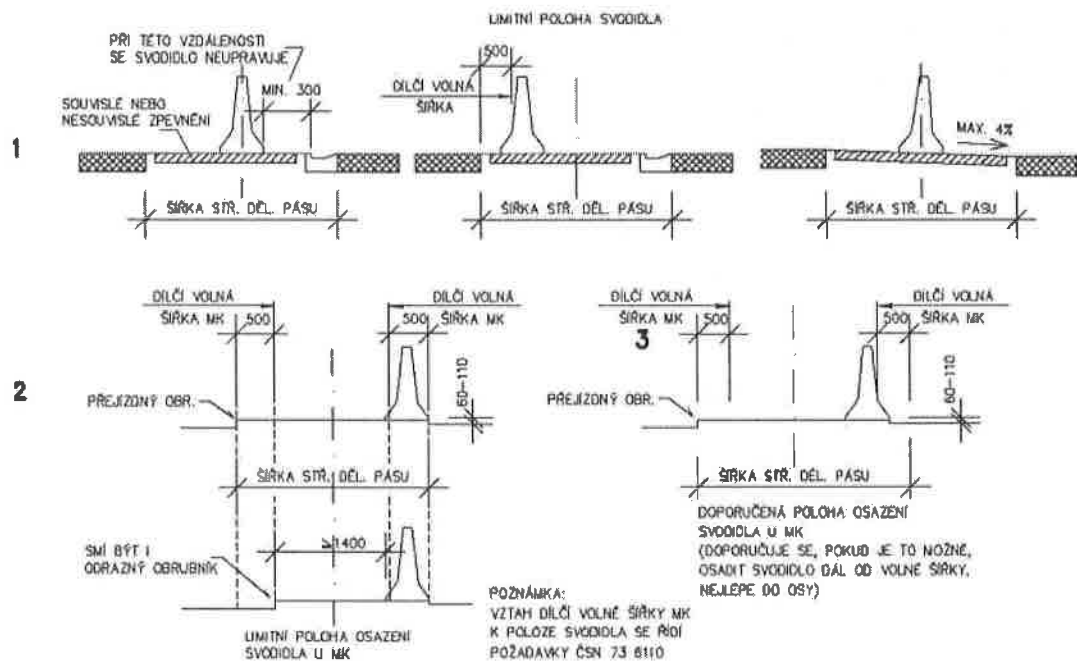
LIMITNÍ POLOHA SVODIDLA

PŘI TÉTO VZDÁLENOSTI SE SVODIDLO NEUPRAVUJE

SOUVISLÉ NEBO NESOUVISLÉ ZPEVNĚNÍ

MIN. 300

500

DÍLČÍ VOLNÁ ŠÍŘKA

MAX. 4%

1

ŠÍŘKA STŘ. DĚL. PÁSU

ŠÍŘKA STŘ. DĚL. PÁSU

ŠÍŘKA STŘ. DĚL. PÁSU

DÍLČÍ VOLNÁ ŠÍŘKA MK 500

DÍLČÍ VOLNÁ 500 ŠÍŘKA MK

DÍLČÍ VOLNÁ ŠÍŘKA MK 500

DÍLČÍ VOLNÁ 500 ŠÍŘKA MK

3

2

60–110

60–110

PŘEJÍZDNÝ OBR.

PŘEJÍZDNÝ OBR.

ŠÍŘKA STŘ. DĚL. PÁSU

ŠÍŘKA STŘ. DĚL. PÁSU

DOPORUČENÁ POLOHA OSAZENÍ SVODIDLA U MK
(DOPORUČUJE SE, POKUD JE TO MOŽNÉ, OSADIT SVODIDLO DÁL OD VOLNÉ ŠÍŘKY, NEJLÉPE DO OSY)

SMÍ BÝT I ODRAZNÝ OBRUBNÍK

≥1400

POZNÁMKA:
VZTAH DÍLČÍ VOLNÉ ŠÍŘKY MK K POLOZE SVODIDLA SE ŘÍDÍ POŽADAVKY ČSN 73 6110

LIMITNÍ POLOHA OSAZENÍ SVODIDLA U MK